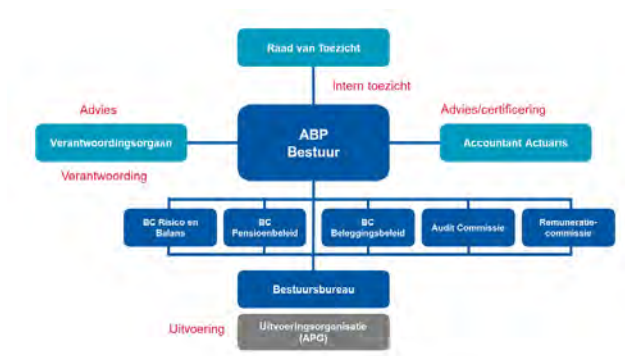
Raad van Toezicht

Intern toezicht

Advies

Advies/certificering

Verantwoordingsorgaan

ABP
Bestuur

Accountant Actuaris

Verantwoording

BC Risico en Balans

BC Pensioenbeleid

BC Beleggingsbeleid

Audit Commissie

Remuneratie-commissie

Bestuursbureau

Uitvoering

Uitvoeringsorganisatie (APG)